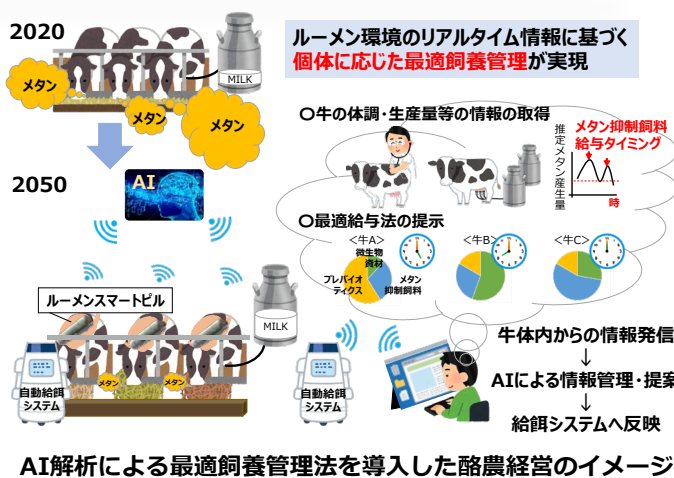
2020

メタン

メタン

メタン

MILK

ルーメン環境のリアルタイム情報に基づく
個体に応じた最適飼養管理が実現

○牛の体調・生産量等の情報の取得

推定メタン産生量

メタン抑制飼料
給与タイミング

時

2050

AI

○最適給与法の提示

<牛A>

微生物資材

プレバイオティクス

メタン抑制飼料

<牛B>

<牛C>

ルーメンスマートピル

MILK

メタン

メタン

自動給餌システム

自動給餌システム

牛体内からの情報発信
↓
AIによる情報管理・提案
↓
給餌システムへ反映

AI解析による最適飼養管理法を導入した酪農経営のイメージ